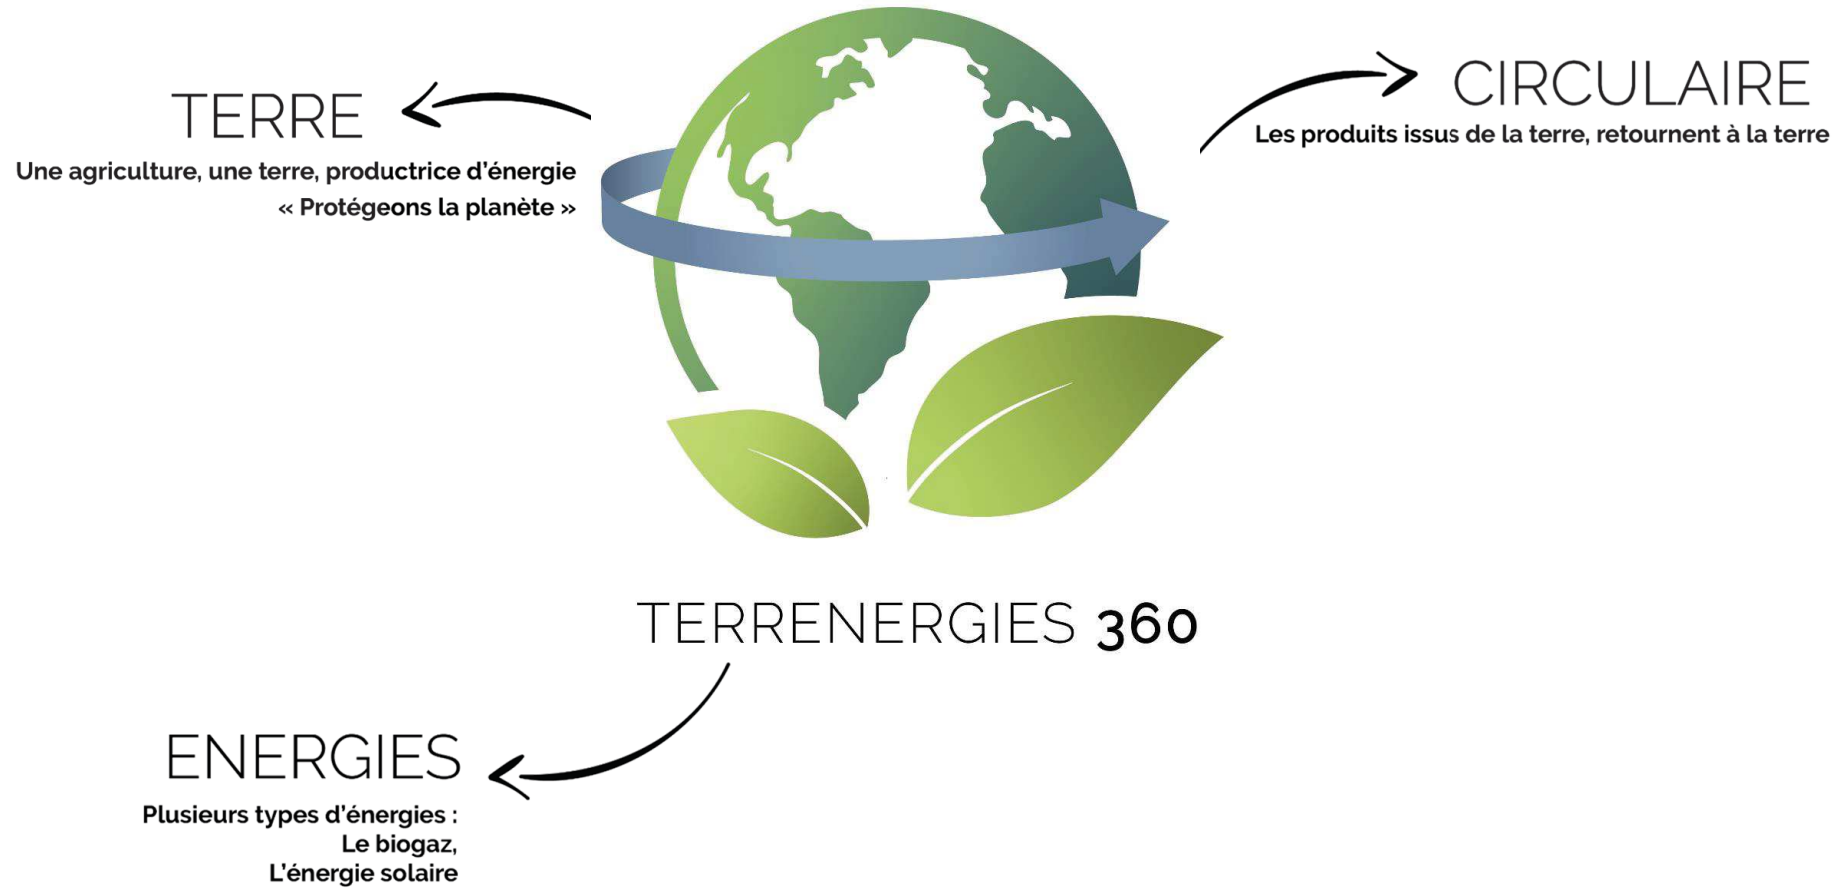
TERRE
Une agriculture, une terre, productrice d'énergie
« Protégeons la planète »

CIRCULAIRE
Les produits issus de la terre, retournent à la terre

TERRENERGIES 360

ENERGIES
Plusieurs types d'énergies :
Le biogaz,
L'énergie solaire